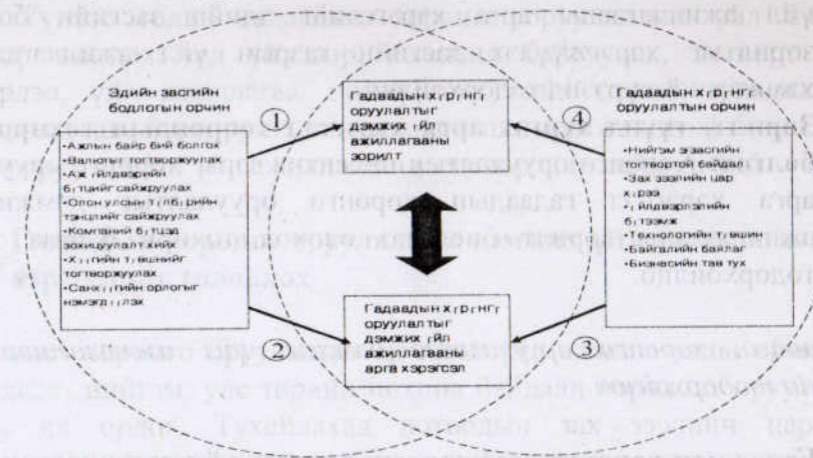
Эдийн засгийн бодлогын орчин

•Ажлын байр бий болгох
•Валютыг тогтворжуулах
•Аж үйлдвэрийн бүтцийг сайжруулах
•Олон улсын төлбөрийн тэнцлийг сайжруулах
•Компаний бүтэц зохицуулалтыг
•Хүүгийн түвшинг тогтворжуулах
•Санхүүгийн орлогыг нэмэгдүүлэх

①

Гадаадын хөрөнгө оруулалтыг дэмжих үйл ажиллагааны зорилт

④

Гадаадын хөрөнгө оруулалтын орчин

•Нийгэм эдийн засгийн тогтвортой байдал
•Зах зээлийн цар хүрээ
•Үйлдвэрлэлийн бүтээмж
•Технологийн түвшин
•Байгалийн баялаг
•Бизнесийн таатай

②

Гадаадын хөрөнгө оруулалтыг дэмжих үйл ажиллагааны арга хэрэгсэл

③